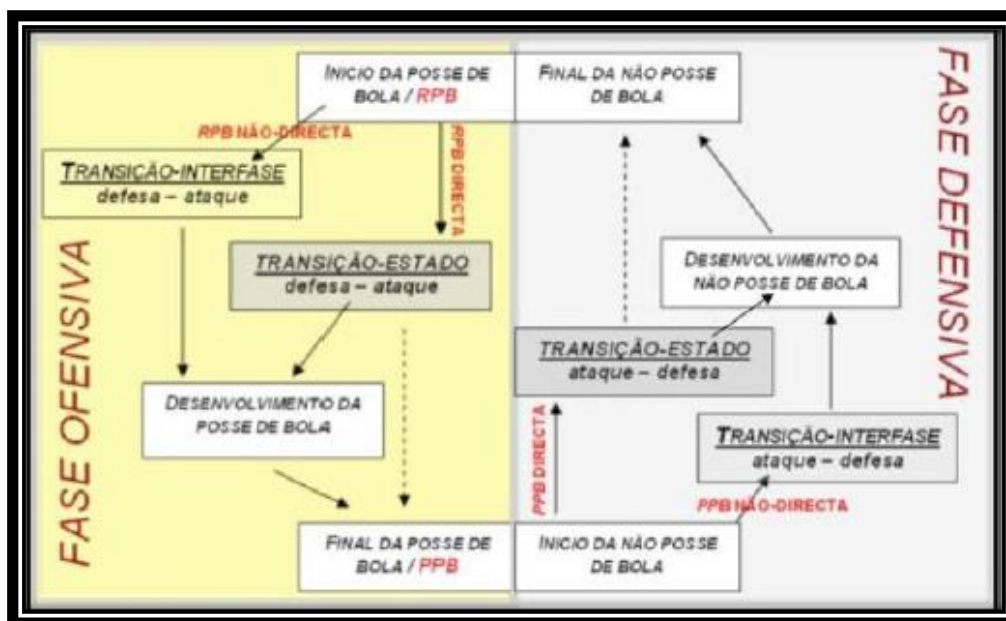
FASE OFENSIVA

INICIO DA POSSE DE BOLA / RPB

RPB NÃO-DIRECTA

RPB DIRECTA

TRANSIÇÃO-INTERFASE
defesa – ataque

TRANSIÇÃO-ESTADO
defesa – ataque

DESENVOLVIMENTO DA POSSE DE BOLA

FINAL DA POSSE DE BOLA / PPB

FASE DEFENSIVA

FINAL DA NÃO POSSE DE BOLA

DESENVOLVIMENTO DA NÃO POSSE DE BOLA

TRANSIÇÃO-ESTADO
ataque – defesa

PPB DIRECTA

TRANSIÇÃO-INTERFASE
ataque – defesa

PPB NÃO-DIRECTA

INICIO DA NÃO POSSE DE BOLA